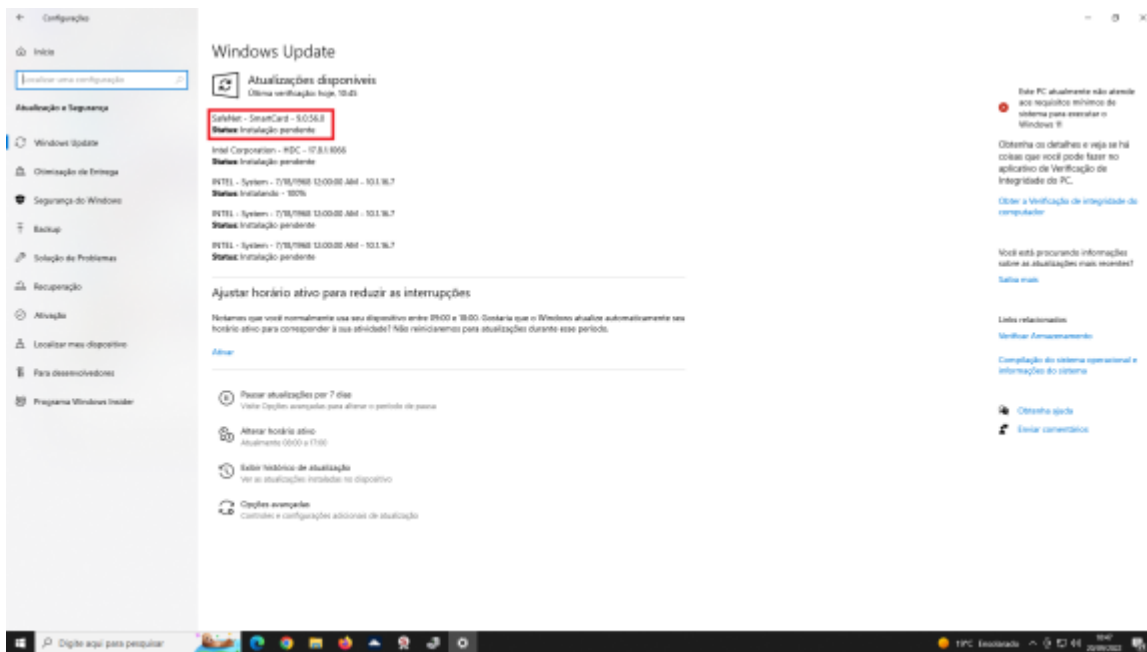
Configurações

Início

Localizar uma configuração

Atualização e Segurança

Windows Update

Otimização de Entrega

Segurança do Windows

Backup

Solução de Problemas

Recuperação

Ativação

Localizar meu dispositivo

Para desenvolvedores

Programa Windows Insider

Windows Update

Atualizações disponíveis
Última verificação: hoje, 10:45

SafeNet - SmartCard - 9.0.56.0
Status: Instalação pendente

Intel Corporation - HDC - 17.8.1.1066
Status: Instalação pendente

INTEL - System - 7/18/1968 12:00:00 AM - 10.1.16.7
Status: Instalando - 100%

INTEL - System - 7/18/1968 12:00:00 AM - 10.1.16.7
Status: Instalação pendente

INTEL - System - 7/18/1968 12:00:00 AM - 10.1.16.7
Status: Instalação pendente

Ajustar horário ativo para reduzir as interrupções

Notamos que você normalmente usa seu dispositivo entre 09:00 e 18:00. Gostaria que o Windows atualize automaticamente seu horário ativo para corresponder à sua atividade? Não reiniciaremos para atualizações durante esse período.

Ativar

Pausar atualizações por 7 dias
Visite Opções avançadas para alterar o período de pausa

Alterar horário ativo
Atualmente 08:00 a 17:00

Exibir histórico de atualização
Ver as atualizações instaladas no dispositivo

Opções avançadas
Controles e configurações adicionais de atualização

Este PC atualmente não atende aos requisitos mínimos do sistema para executar o Windows 11

Obtenha os detalhes e veja se há coisas que você pode fazer no aplicativo de Verificação de Integridade do PC.

Obter a Verificação de integridade do computador

Você está procurando informações sobre as atualizações mais recentes?

Saiba mais

Links relacionados

Verificar Armazenamento

Compilação do sistema operacional e informações do sistema

Obtenha ajuda

Enviar comentários

Digite aqui para pesquisar

19°C Ensolarado

10:47
20/09/2022